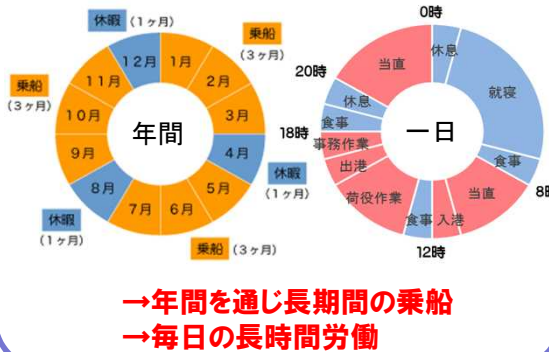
休暇（1ヶ月）
乗船（3ヶ月）
乗船（3ヶ月）
12月
1月
2月
3月
11月
10月
9月
年間
4月
休暇（1ヶ月）
8月
5月
7月
6月
休暇（1ヶ月）
乗船（3ヶ月）

0時
休息
当直
就寝
20時
休息
18時
食事
一日
事務作業
食事
出港
8時
荷役作業
当直
食事
入港
12時

→年間を通じ長期間の乗船
→毎日の長時間労働